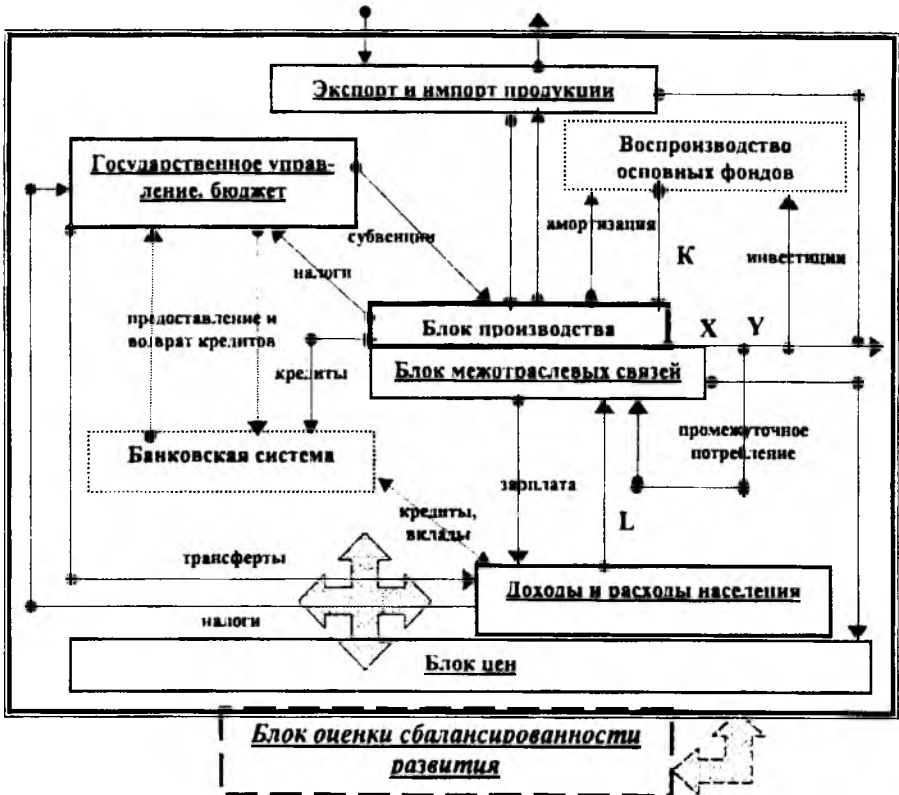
Экспорт и импорт продукции

Государственное управление, бюджет

Воспроизводство основных фондов

субвенции

амортизация

К

инвестиции

налоги

предоставление и возврат кредитов

Блок производства

X

Y

кредиты

Блок межотраслевых связей

Банковская система

промежуточное потребление

зарплата

кредиты, вклады

L

трансферты

Доходы и расходы населения

налоги

Блок цен

Блок оценки сбалансированности развития